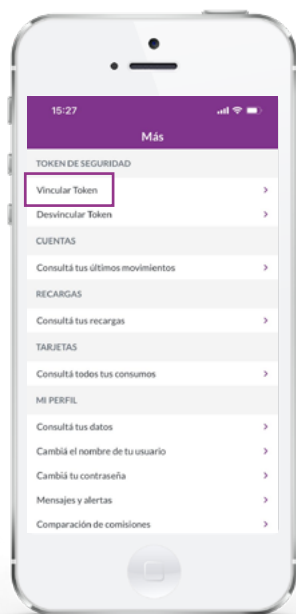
15:27

Más

TOKEN DE SEGURIDAD

Vincular Token

Desvincular Token

CUENTAS

Consultá tus últimos movimientos

RECARGAS

Consultá tus recargas

TARJETAS

Consultá todos tus consumos

MI PERFIL

Consultá tus datos

Cambiá el nombre de tu usuario

Cambiá tu contraseña

Mensajes y alertas

Comparación de comisiones